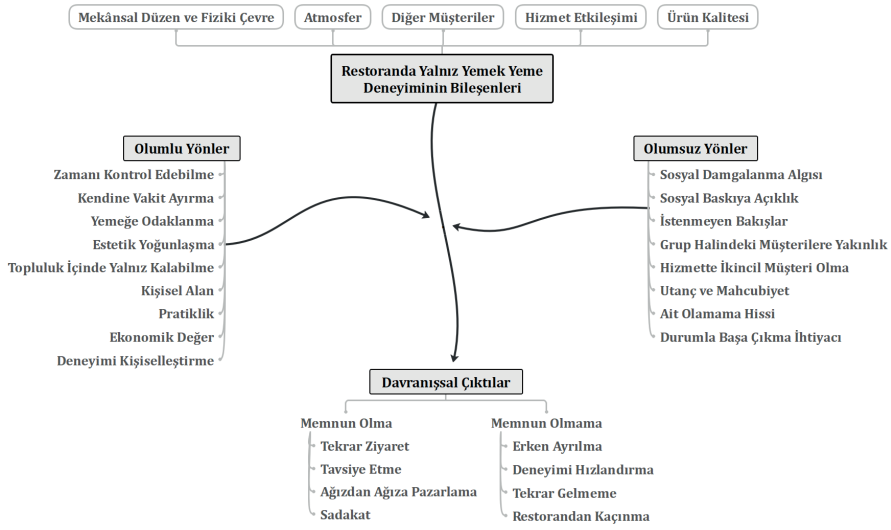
Mekânsal Düzen ve Fiziki Çevre
Atmosfer
Diğer Müşteriler
Hizmet Etkileşimi
Ürün Kalitesi

Restoranda Yalnız Yemek Yeme Deneyiminin Bileşenleri

Olumlu Yönler
Zamanı Kontrol Edebilme
Kendine Vakit Ayırma
Yemeğe Odaklanma
Estetik Yoğunlaşma
Topluluk İçinde Yalnız Kalabilme
Kişisel Alan
Pratiklik
Ekonomik Değer
Deneyimi Kişiselleştirme

Olumsuz Yönler
Sosyal Damgalanma Algısı
Sosyal Baskıya Açıklık
İstenmeyen Bakışlar
Grup Halindeki Müşterilere Yakınlık
Hizmette İkincil Müşteri Olma
Utanç ve Mahcubiyet
Ait Olamama Hissi
Durumla Başa Çıkma İhtiyacı

Davranışsal Çıktılar

Memnun Olma
Tekrar Ziyaret
Tavsiye Etme
Ağızdan Ağıza Pazarlama
Sadakat

Memnun Olmama
Erken Ayrılma
Deneyimi Hızlandırma
Tekrar Gelmeme
Restorandan Kaçınma